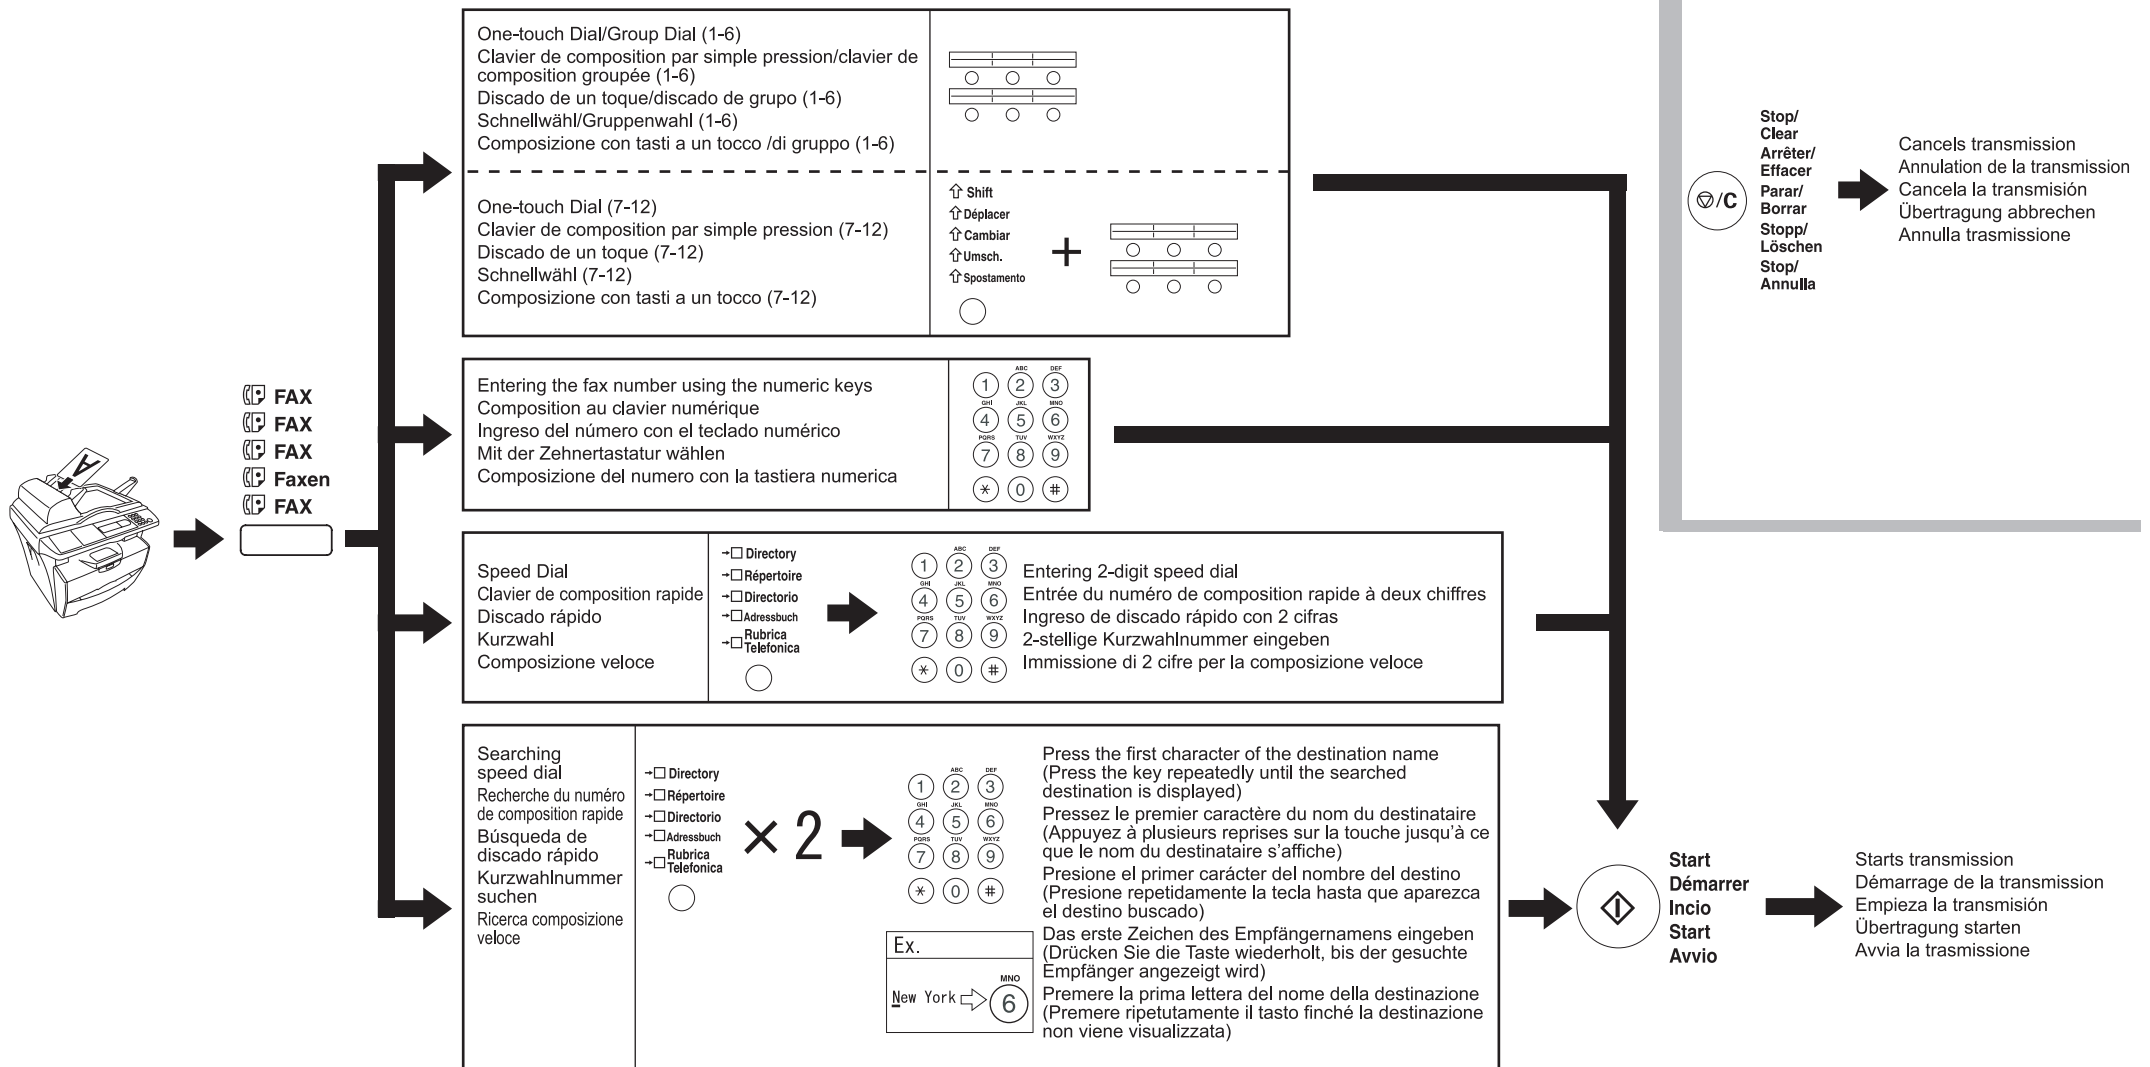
FAX
FAX
FAX
Faxen
FAX

One-touch Dial/Group Dial (1-6)
Clavier de composition par simple pression/clavier de composition groupée (1-6)
Discado de un toque/discado de grupo (1-6)
Schnellwähl/Gruppenwahl (1-6)
Composizione con tasti a un tocco /di gruppo (1-6)

One-touch Dial (7-12)
Clavier de composition par simple pression (7-12)
Discado de un toque (7-12)
Schnellwähl (7-12)
Composizione con tasti a un tocco (7-12)

Shift
Déplacer
Cambiar
Umsch.
Spostamento

+

Entering the fax number using the numeric keys
Composition au clavier numérique
Ingreso del número con el teclado numérico
Mit der Zehnertastatur wählen
Composizione del numero con la tastiera numerica

1 2 ABC 3 DEF
4 GHI 5 JKL 6 MNO
7 PQRS 8 TUV 9 WXYZ
* 0 #

Speed Dial
Clavier de composition rapide
Discado rápido
Kurzwahl
Composizione veloce

Directory
Répertoire
Directorio
Adressbuch
Rubrica Telefonica

Entering 2-digit speed dial
Entrée du numéro de composition rapide à deux chiffres
Ingreso de discado rápido con 2 cifras
2-stellige Kurzwahlnummer eingeben
Immissione di 2 cifre per la composizione veloce

Searching speed dial
Recherche du numéro de composition rapide
Búsqueda de discado rápido
Kurzwahlnummer suchen
Ricerca composizione veloce

Directory
Répertoire
Directorio
Adressbuch
Rubrica Telefonica

× 2

Ex.
New York 6 MNO

Press the first character of the destination name (Press the key repeatedly until the searched destination is displayed)
Pressez le premier caractère du nom du destinataire (Appuyez à plusieurs reprises sur la touche jusqu'à ce que le nom du destinataire s'affiche)
Presione el primer carácter del nombre del destino (Presione repetidamente la tecla hasta que aparezca el destino buscado)
Das erste Zeichen des Empfängernamens eingeben (Drücken Sie die Taste wiederholt, bis der gesuchte Empfänger angezeigt wird)
Premere la prima lettera del nome della destinazione (Premere ripetutamente il tasto finché la destinazione non viene visualizzata)

/C
Stop/ Clear
Arrêter/ Effacer
Parar/ Borrar
Stopp/ Löschen
Stop/ Annulla

Cancels transmission
Annulation de la transmission
Cancela la transmisión
Übertragung abbrechen
Annulla trasmissione

Start
Démarrer
Incio
Start
Avvio

Starts transmission
Démarrage de la transmission
Empieza la transmisión
Übertragung starten
Avvia la trasmissione